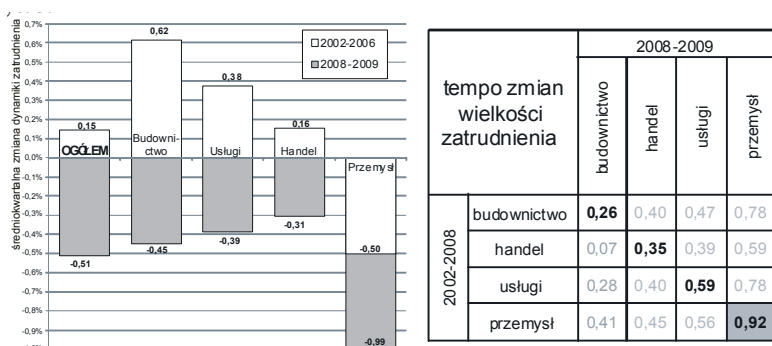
0,7%
0,6%
0,5%
0,4%
0,3%
0,2%
0,1%
0,0%
-0,1%
-0,2%
-0,3%
-0,4%
-0,5%
-0,6%
-0,7%
-0,8%
-0,9%

średniokwartalna zmiana dynamiki zatrudnienia

□2002-2006
■2008-2009

0,15
OGÓŁEM
-0,51

0,62
Budownictwo
-0,45

0,38
Usługi
-0,39

0,16
Handel
-0,31

Przemysł
-0,50
-0,99

| tempo zmian wielkości zatrudnienia | | 2008-2009 | | | |
|---|---|---|---|---|---|
| | | budownictwo | handel | usługi | przemysł |
| 2002-2008 | budownictwo | **0,26** | 0,40 | 0,47 | 0,78 |
| | handel | 0,07 | **0,35** | 0,39 | 0,59 |
| | usługi | 0,28 | 0,40 | **0,59** | 0,78 |
| | przemysł | 0,41 | 0,45 | 0,56 | **0,92** |